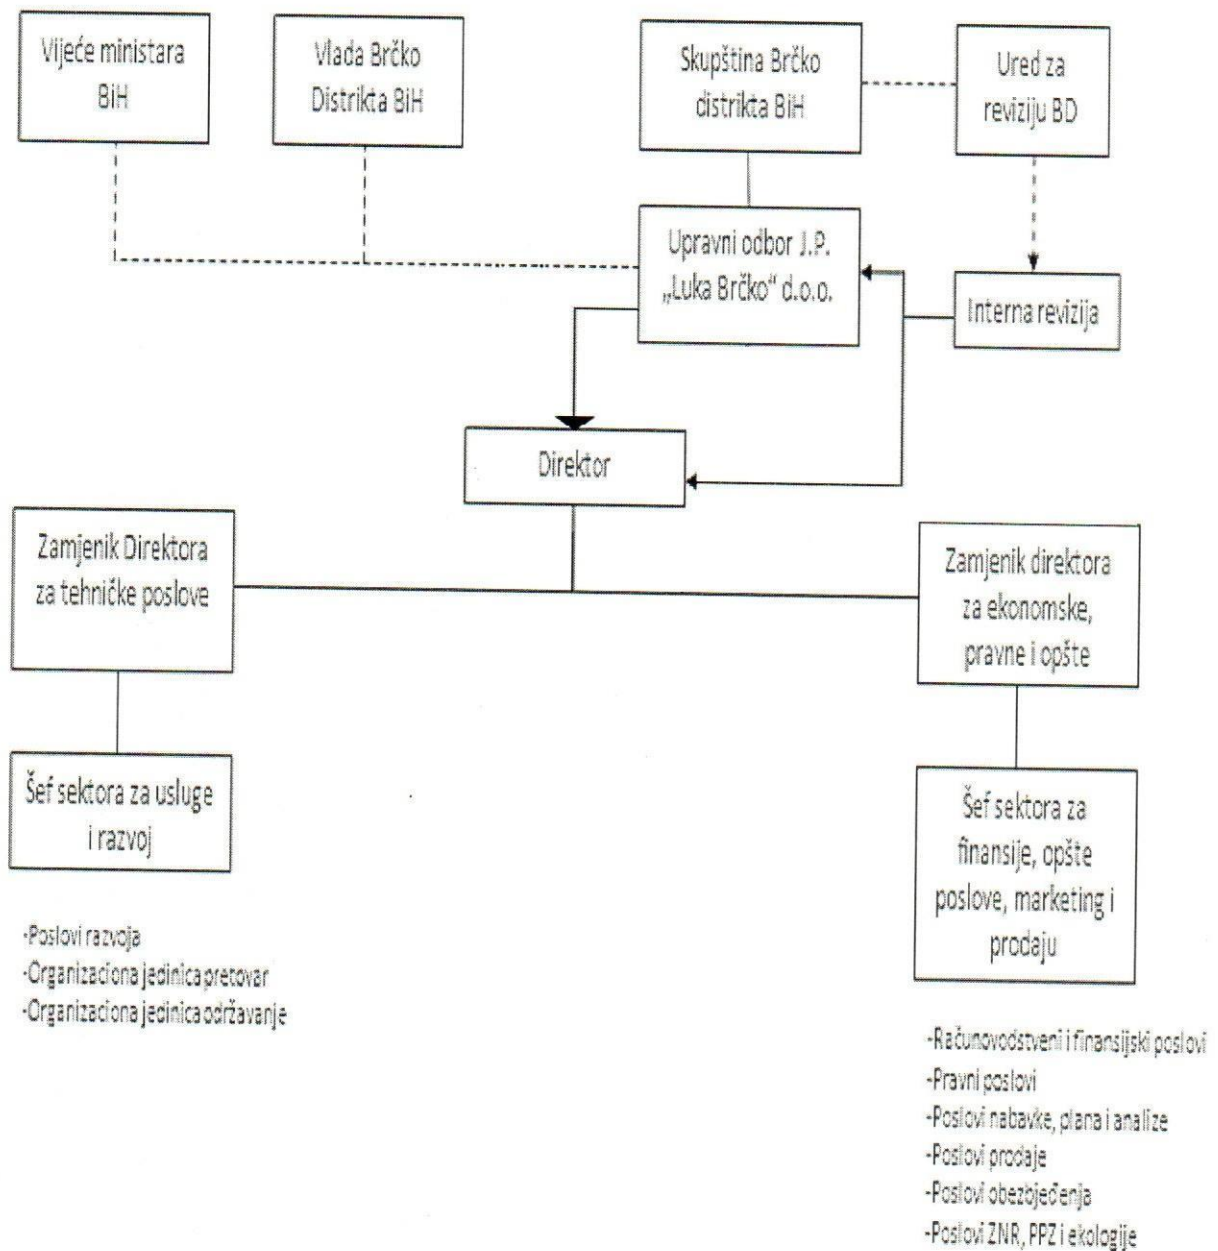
Vijeće ministara BiH

Vlada Brčko Distrikta BiH

Skupština Brčko distrikta BiH

Ured za reviziju BD

Upravni odbor J.P. „Luka Brčko" d.o.o.

Interna revizija

Direktor

Zamjenik Direktora za tehničke poslove

Zamjenik direktora za ekonomske, pravne i opšte

Šef sektora za usluge i razvoj

Šef sektora za finansije, opšte poslove, marketing i prodaju

-Poslovi razvoja
-Organizaciona jedinica pretovar
-Organizaciona jedinica održavanje

-Računovodstveni i finansijski poslovi
-Pravni poslovi
-Poslovi nabavke, plana i analize
-Poslovi prodaje
-Poslovi obezbjeđenja
-Poslovi ZNR, PPZ i ekologije